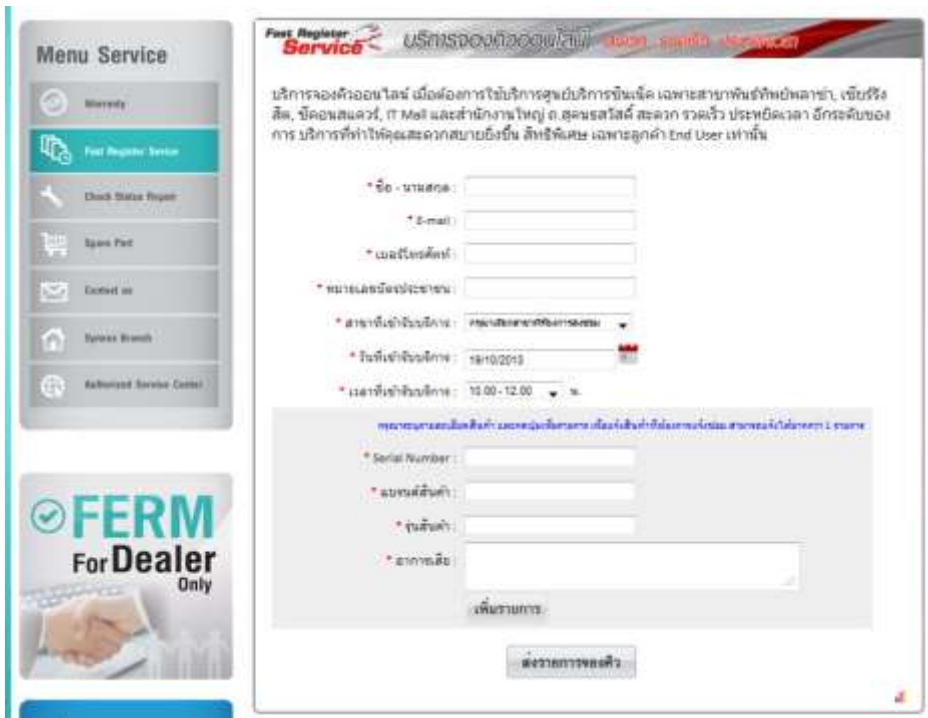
Menu Service

Warranty

Fast Register Service

Check Status Repair

Spare Part

Contact us

Synnex Branch

Authorized Service Center

FERM For Dealer Only

Fast Register Service

บริการจองคิวออนไลน์ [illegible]

บริการจองคิวออนไลน์ เมื่อต้องการใช้บริการศูนย์บริการซินเน็ค เฉพาะสาขาพันธุ์ทิพย์พลาซ่า, เซียร์รังสิต, ซีคอนสแควร์, IT Mall และสำนักงานใหญ่ ถ.สุคนธสวัสดิ์ สะดวก รวดเร็ว ประหยัดเวลา อีกระดับของการ บริการที่ทำให้คุณสะดวกสบายยิ่งขึ้น สิทธิพิเศษ เฉพาะลูกค้า End User เท่านั้น

* ชื่อ - นามสกุล :

* E-mail :

* เบอร์โทรศัพท์ :

* หมายเลขบัตรประชาชน :

* สาขาที่เข้ารับบริการ : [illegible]

* วันที่เข้ารับบริการ : 18/10/2013

* เวลาที่เข้ารับบริการ : 10.00 - 12.00 น.

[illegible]

* Serial Number :

* แบรนด์สินค้า :

* รุ่นสินค้า :

* อาการเสีย :

เพิ่มรายการ

ส่งรายการจองคิว